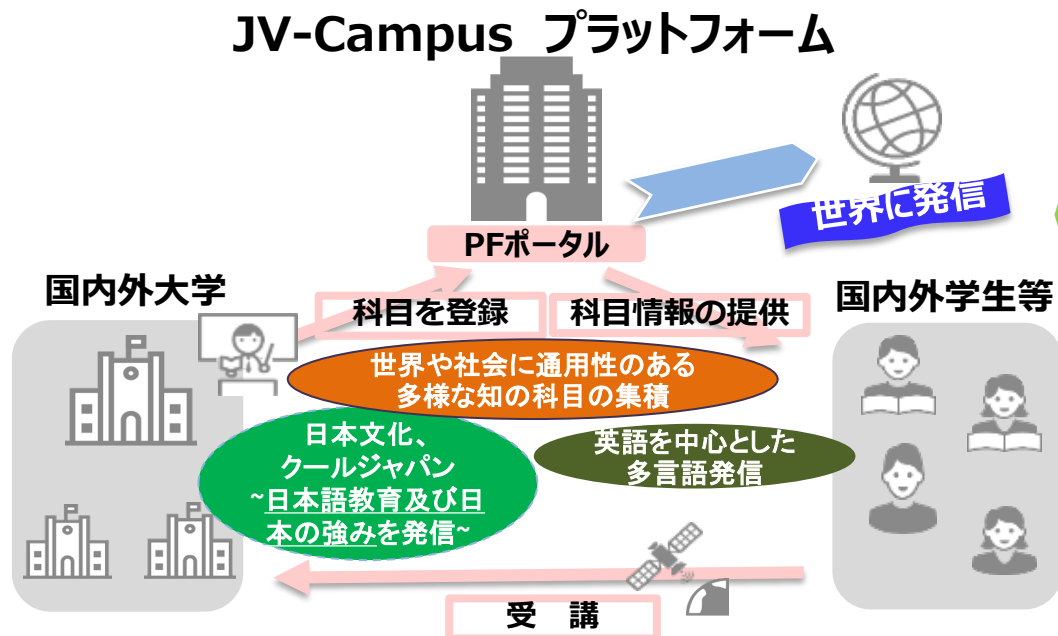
JV-Campus プラットフォーム

世界に発信

PFポータル

国内外大学

国内外学生等

科目を登録

科目情報の提供

世界や社会に通用性のある多様な知の科目の集積

日本文化、クールジャパン ~日本語教育及び日本の強みを発信~

英語を中心とした多言語発信

受　講